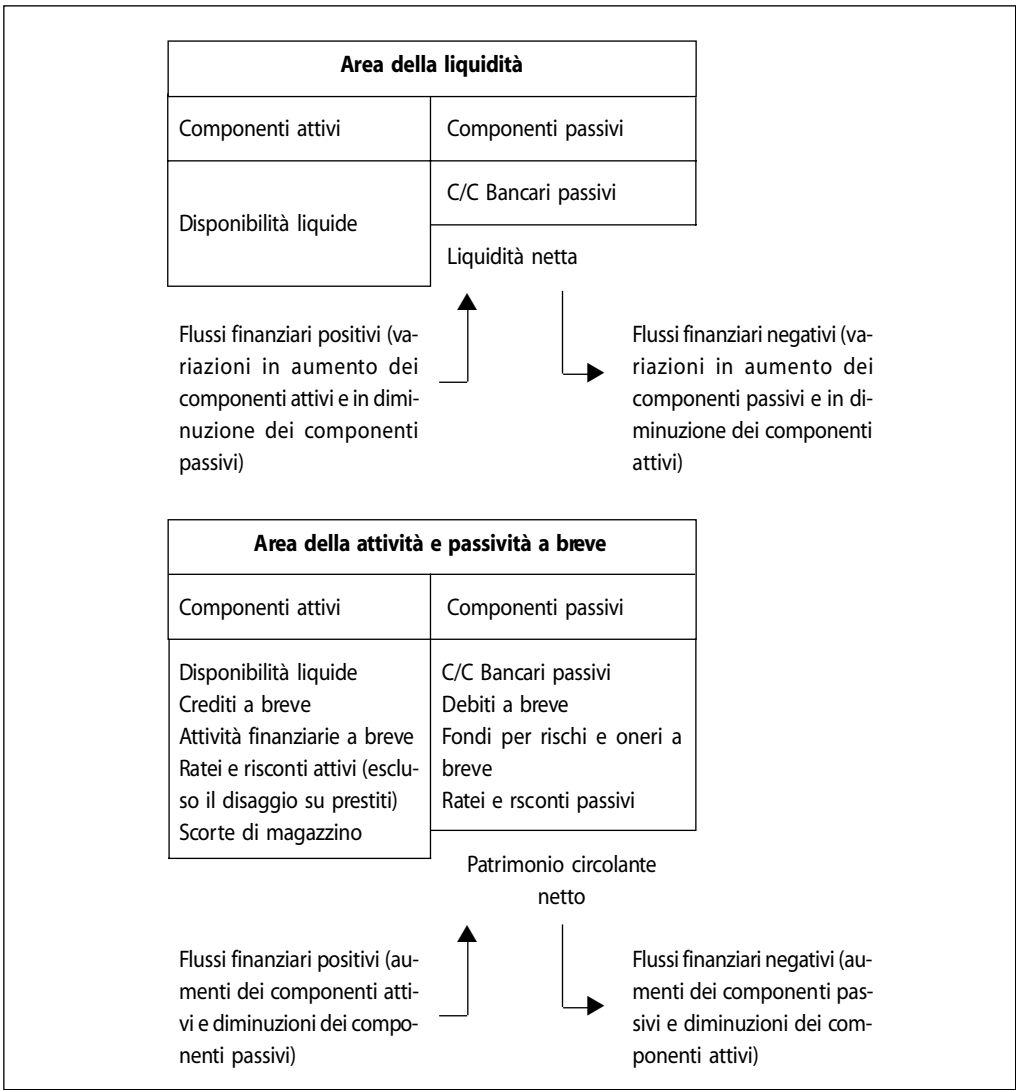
Area della liquidità

Componenti attivi

Componenti passivi

C/C Bancari passivi

Disponibilità liquide

Liquidità netta

Flussi finanziari positivi (variazioni in aumento dei componenti attivi e in diminuzione dei componenti passivi)

Flussi finanziari negativi (variazioni in aumento dei componenti passivi e in diminuzione dei componenti attivi)

Area della attività e passività a breve

Componenti attivi

Componenti passivi

Disponibilità liquide
Crediti a breve
Attività finanziarie a breve
Ratei e risconti attivi (escluso il disaggio su prestiti)
Scorte di magazzino

C/C Bancari passivi
Debiti a breve
Fondi per rischi e oneri a breve
Ratei e rsconti passivi

Patrimonio circolante netto

Flussi finanziari positivi (aumenti dei componenti attivi e diminuzioni dei componenti passivi)

Flussi finanziari negativi (aumenti dei componenti passivi e diminuzioni dei componenti attivi)